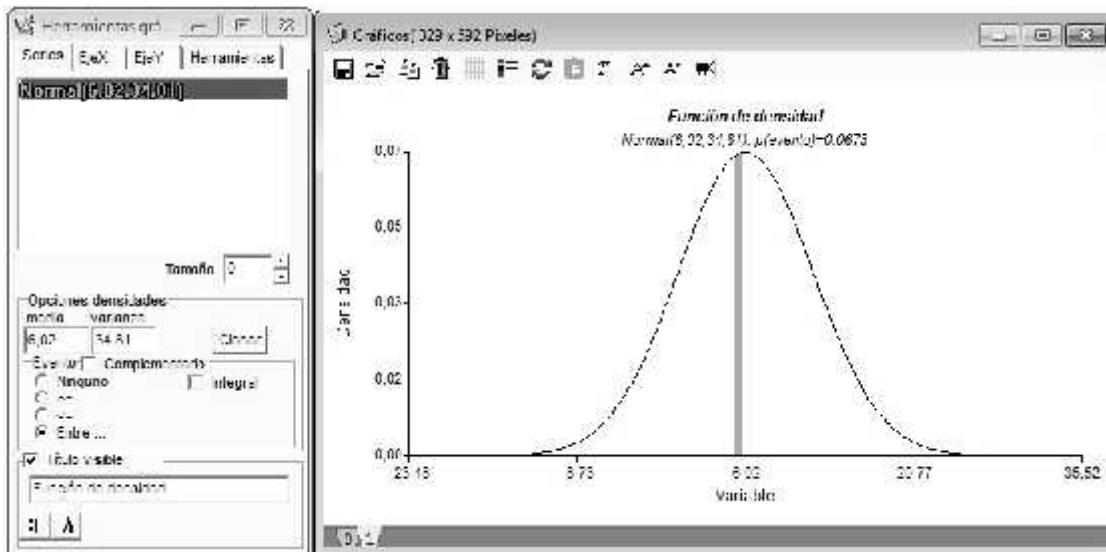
Herramientas gráf...

Series | EjeX | EjeY | Herramientas

Normal(6,02;34,81)

Tamaño 0

Opciones densidades
media varianza
6,02 34,81 Cargar

Evento Complementario
Ninguno Integral
<=
>=
Entre ...

Título visible
Función de densidad

Gráficos (329 x 392 Pixeles)

Función de densidad
Normal(6,02;34,81): p(evento)=0,0675

0,07
0,05
0,03
0,02
0,00

Densidad

-23,16 -8,73 6,02 20,77 35,52

Variable

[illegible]